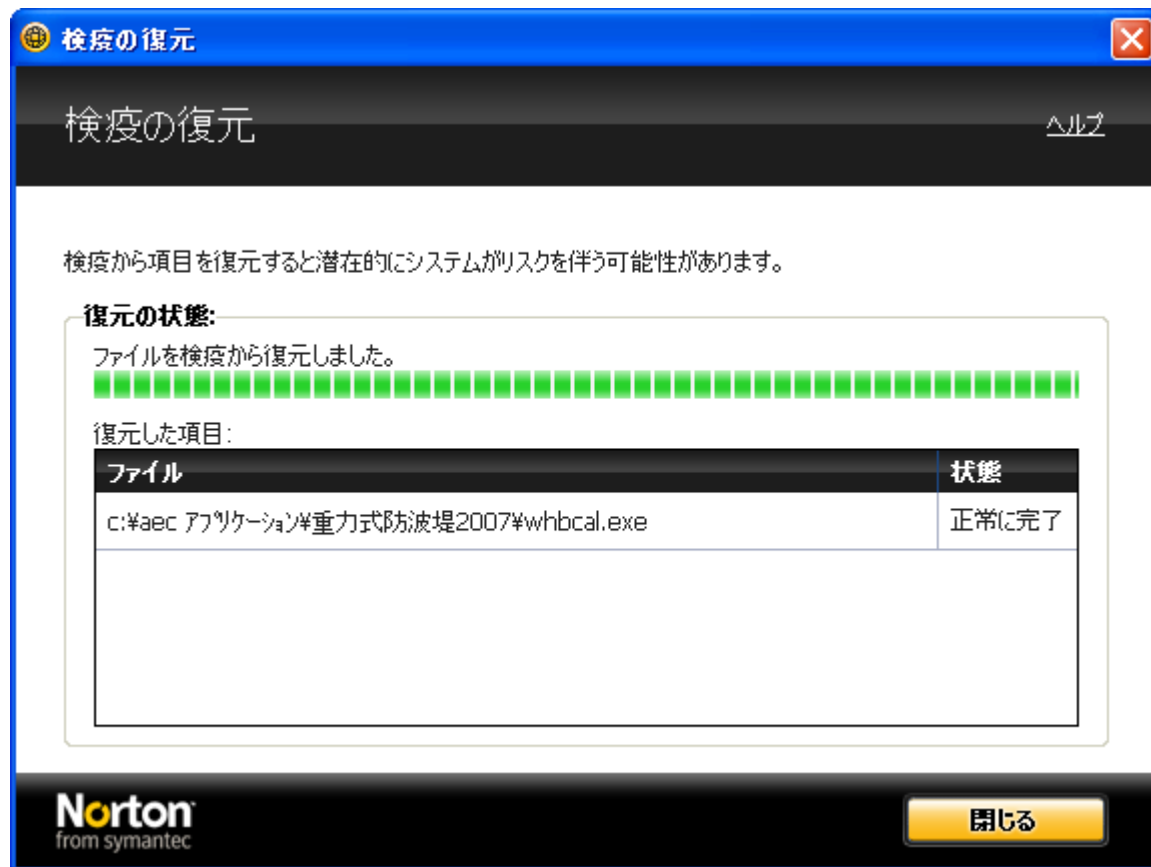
検疫の復元

検疫の復元

ヘルプ

検疫から項目を復元すると潜在的にシステムがリスクを伴う可能性があります。

復元の状態:

ファイルを検疫から復元しました。

復元した項目:

| ファイル | 状態 |
|---|---|
| c:¥aec ｱﾌﾟﾘｹｰｼｮﾝ¥重力式防波堤2007¥whbcal.exe | 正常に完了 |

Norton
from symantec

閉じる